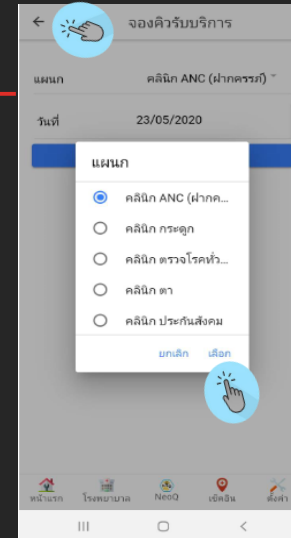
จองคิวรับบริการ

แผนก
คลินิก ANC (ฝากครรภ์)

วันที่
23/05/2020

แผนก

คลินิก ANC (ฝากค...

คลินิก กระดูก

คลินิก ตรวจโรคทั่ว...

คลินิก ตา

คลินิก ประกันสังคม

ยกเลิก
เลือก

หน้าแรก
โรงพยาบาล
NeoQ
เช็คอิน
ตั้งค่า